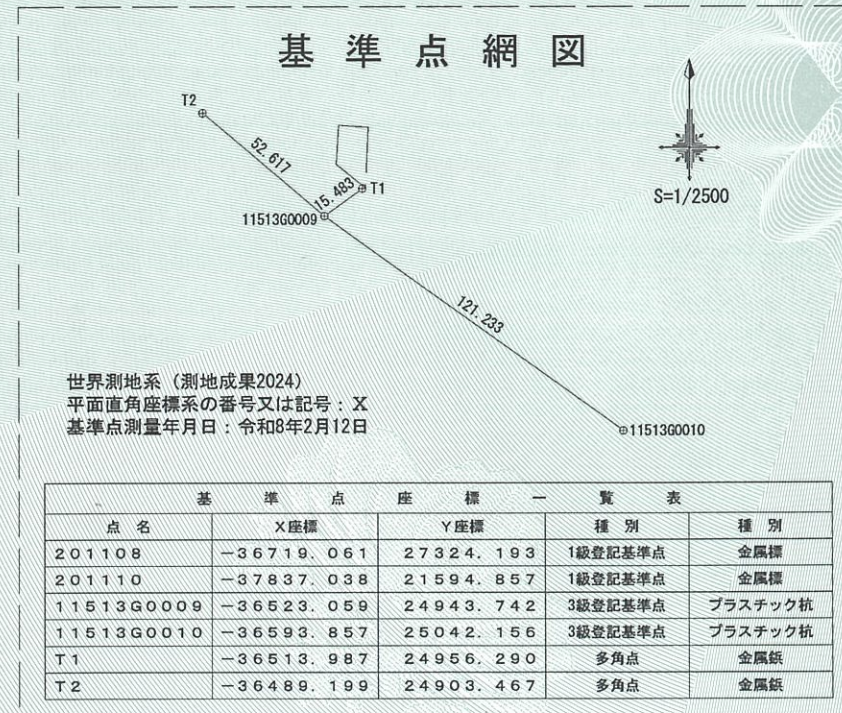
基 準 点 網 図

T2

52.617

15.483

T1

11513G0009

S=1/2500

121.233

世界測地系（測地成果2024）
平面直角座標系の番号又は記号：X
基準点測量年月日：令和8年2月12日

11513G0010

基 準 点 座 標 一 覧 表

| 点 名 | X座標 | Y座標 | 種 別 | 種 別 |
|---|---|---|---|---|
| 201108 | −36719.061 | 27324.193 | 1級登記基準点 | 金属標 |
| 201110 | −37837.038 | 21594.857 | 1級登記基準点 | 金属標 |
| 11513G0009 | −36523.059 | 24943.742 | 3級登記基準点 | プラスチック杭 |
| 11513G0010 | −36593.857 | 25042.156 | 3級登記基準点 | プラスチック杭 |
| T1 | −36513.987 | 24956.290 | 多角点 | 金属鋲 |
| T2 | −36489.199 | 24903.467 | 多角点 | 金属鋲 |